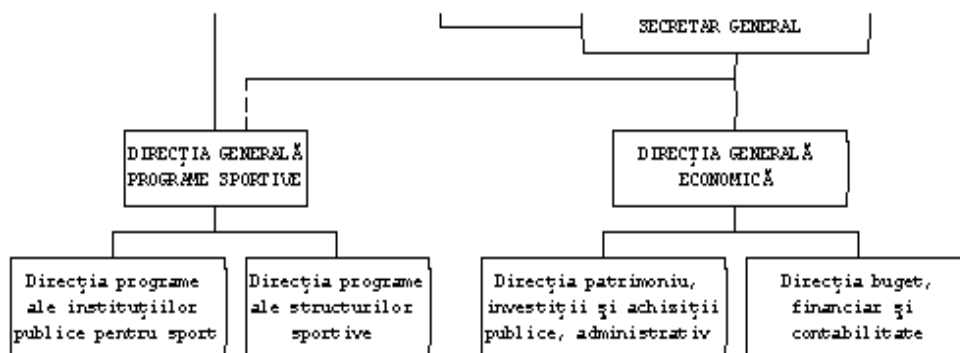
SECRETAR GENERAL

DIRECŢIA GENERALĂ PROGRAME SPORTIVE

DIRECŢIA GENERALĂ ECONOMICĂ

Direcţia programe ale instituţiilor publice pentru sport

Direcţia programe ale structurilor sportive

Direcţia patrimoniu, investiţii şi achiziţii publice, administrativ

Direcţia buget, financiar şi contabilitate